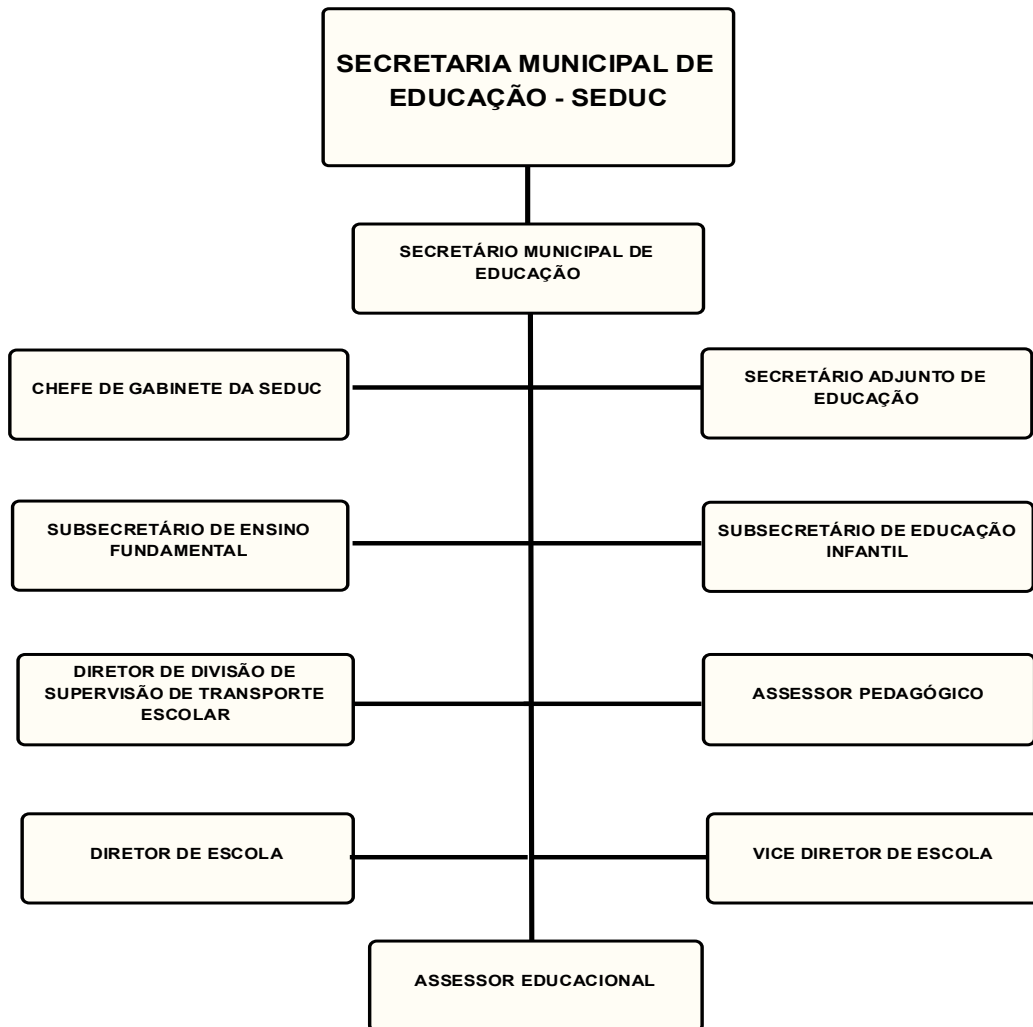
SECRETARIA MUNICIPAL DE EDUCAÇÃO - SEDUC

SECRETÁRIO MUNICIPAL DE EDUCAÇÃO

CHEFE DE GABINETE DA SEDUC

SECRETÁRIO ADJUNTO DE EDUCAÇÃO

SUBSECRETÁRIO DE ENSINO FUNDAMENTAL

SUBSECRETÁRIO DE EDUCAÇÃO INFANTIL

DIRETOR DE DIVISÃO DE SUPERVISÃO DE TRANSPORTE ESCOLAR

ASSESSOR PEDAGÓGICO

DIRETOR DE ESCOLA

VICE DIRETOR DE ESCOLA

ASSESSOR EDUCACIONAL